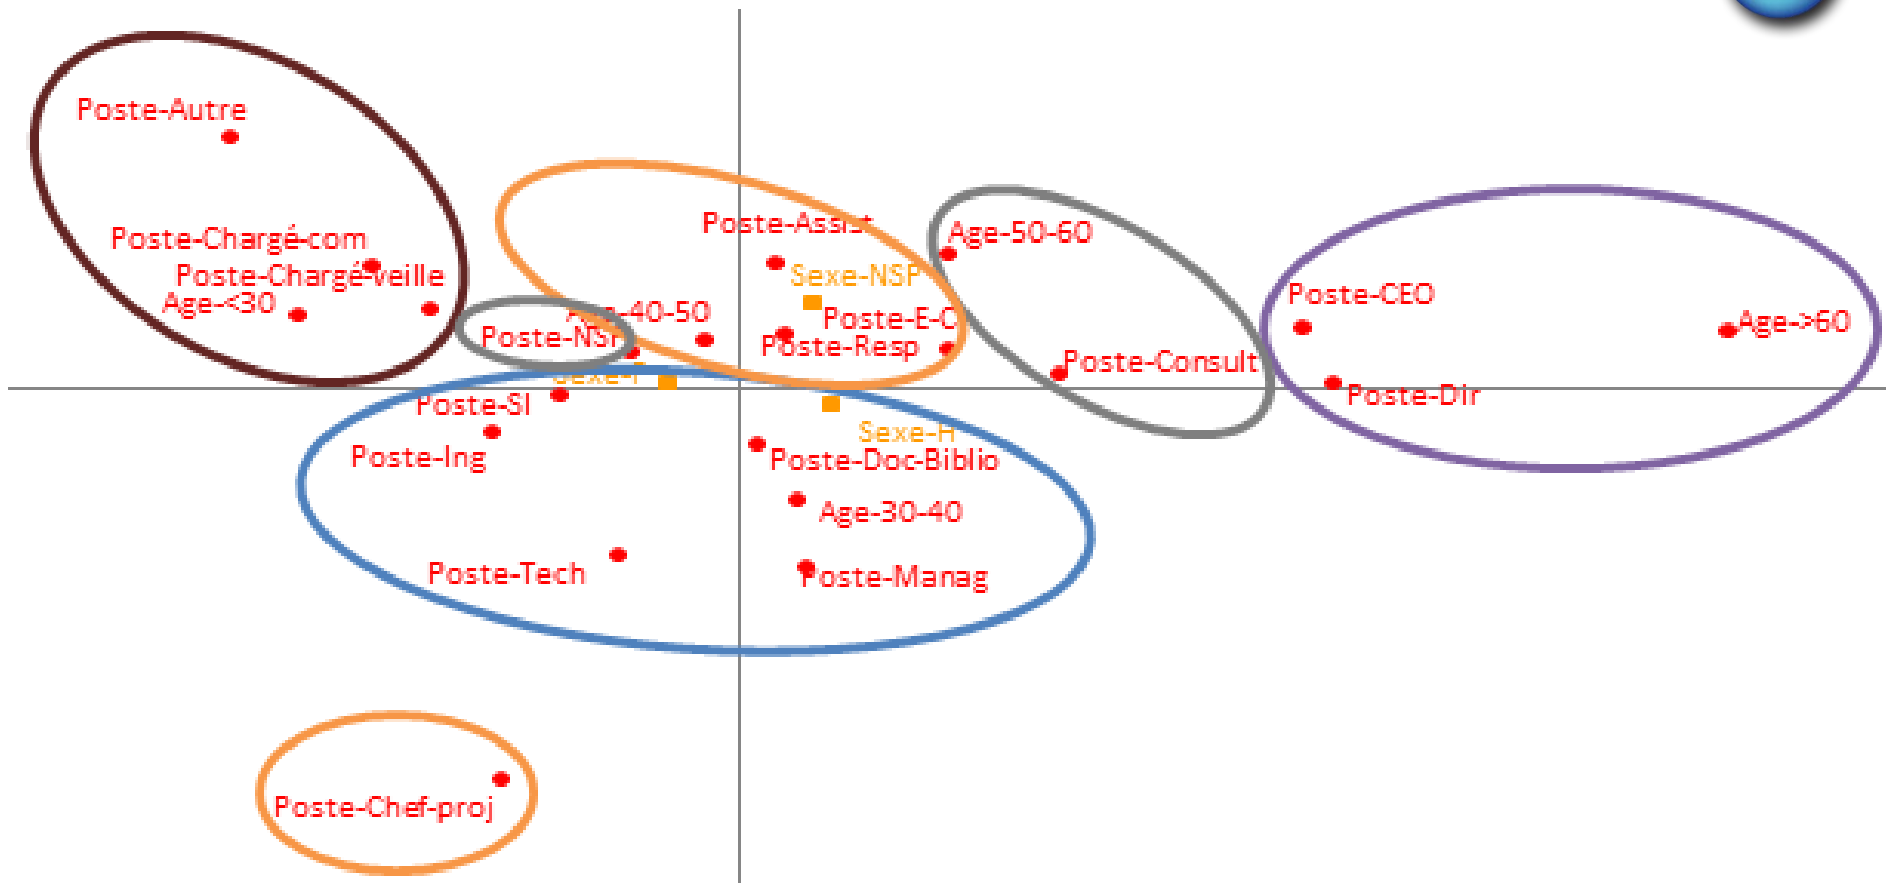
Poste-Autre

Poste-Chargé-com

Poste-Chargé-veille

Age-<30

Poste-Assist

Sexe-NSP

Age-40-50

Poste-NSP

Poste-E-C

Poste-Resp

Sexe-F

Age-50-60

Poste-Consult

Poste-CEO

Age->60

Poste-Dir

Poste-SI

Poste-Ing

Sexe-H

Poste-Doc-Biblio

Age-30-40

Poste-Tech

Poste-Manag

Poste-Chef-proj